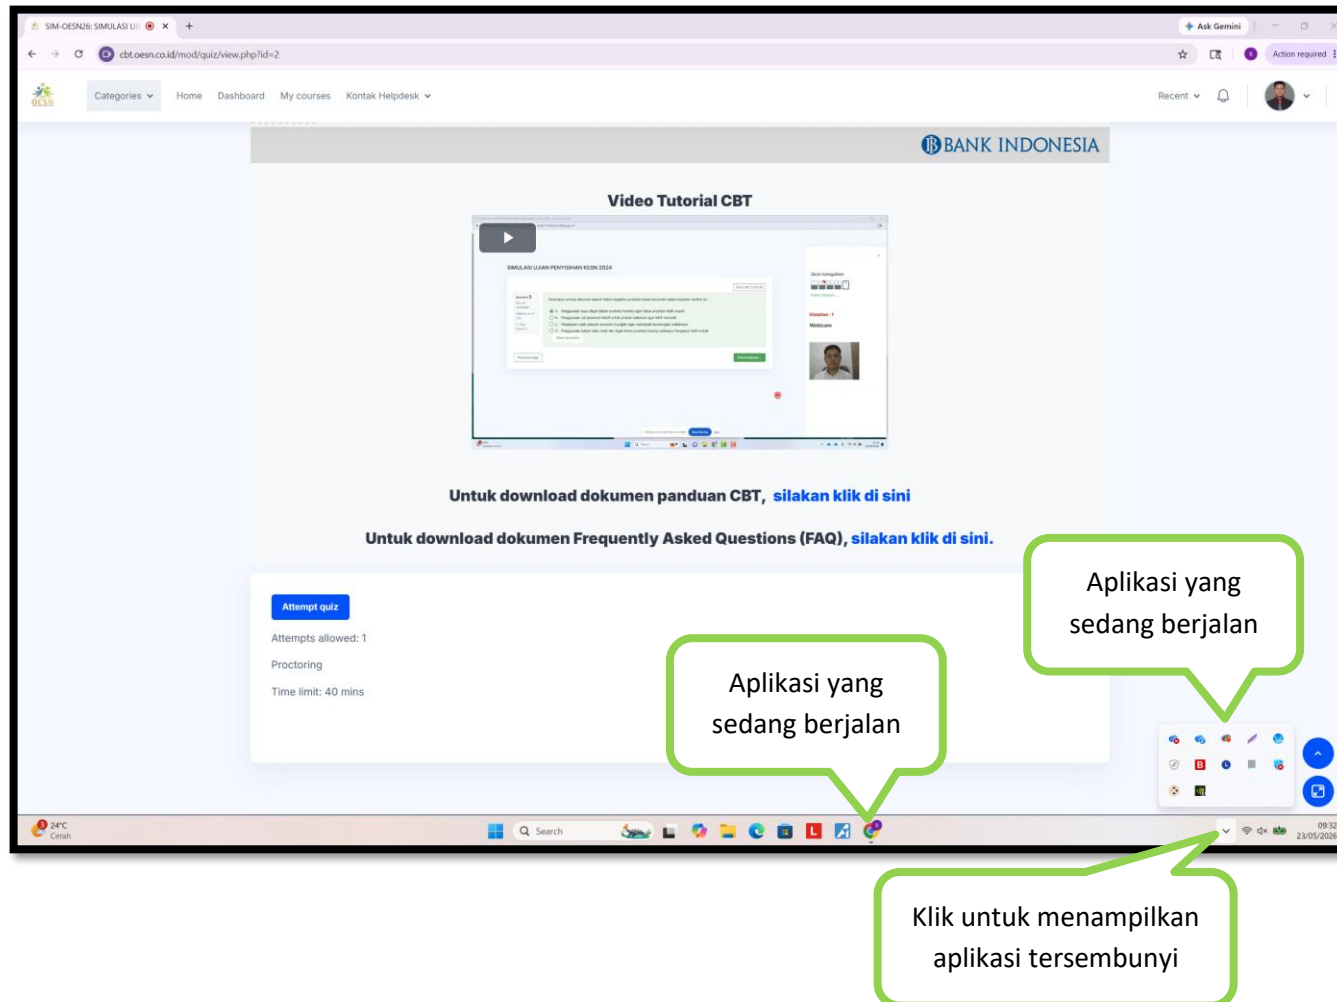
SIM-OESN26: SIMULASI U
Ask Gemini
cbt.oesn.co.id/mod/quiz/view.php?id=2
Action required
OESN
Categories
Home
Dashboard
My courses
Kontak Helpdesk
Recent

BANK INDONESIA

Video Tutorial CBT

SIMULASI UJIAN PENYISIHAN KESN 2024

Untuk download dokumen panduan CBT, silakan klik di sini

Untuk download dokumen Frequently Asked Questions (FAQ), silakan klik di sini.

Attempt quiz
Attempts allowed: 1
Proctoring
Time limit: 40 mins

Aplikasi yang sedang berjalan

Aplikasi yang sedang berjalan

24°C
Cerah
Search
09:32
23/05/2026

Klik untuk menampilkan aplikasi tersembunyi